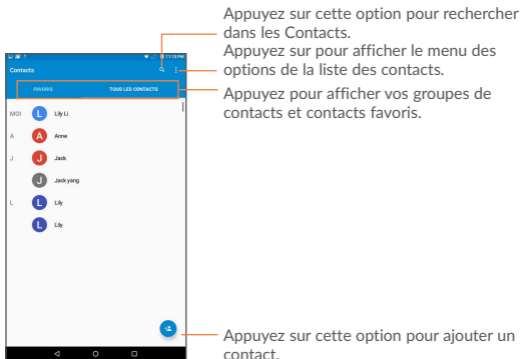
Appuyez sur cette option pour rechercher dans les Contacts.

Appuyez sur pour afficher le menu des options de la liste des contacts.

Appuyez pour afficher vos groupes de contacts et contacts favoris.

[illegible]

Contacts

FAVORIS

TOUS LES CONTACTS

MOI

L

Lily Li

A

A

Anne

J

J

Jack

J

Jack yang

L

L

Lily

L

Lily

Appuyez sur cette option pour ajouter un contact.